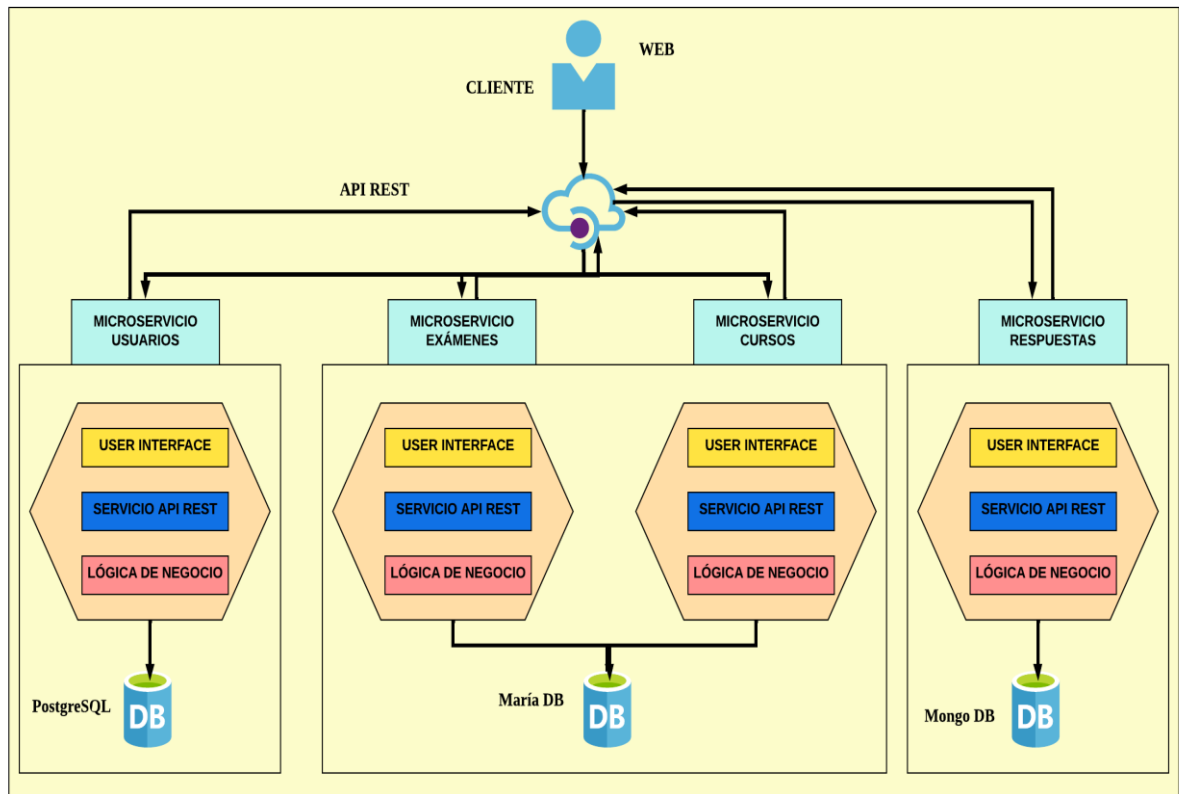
WEB

CLIENTE

API REST

MICROSERVICIO USUARIOS

MICROSERVICIO EXÁMENES

MICROSERVICIO CURSOS

MICROSERVICIO RESPUESTAS

USER INTERFACE

SERVICIO API REST

LÓGICA DE NEGOCIO

USER INTERFACE

SERVICIO API REST

LÓGICA DE NEGOCIO

USER INTERFACE

SERVICIO API REST

LÓGICA DE NEGOCIO

USER INTERFACE

SERVICIO API REST

LÓGICA DE NEGOCIO

PostgreSQL

DB

María DB

DB

Mongo DB

DB